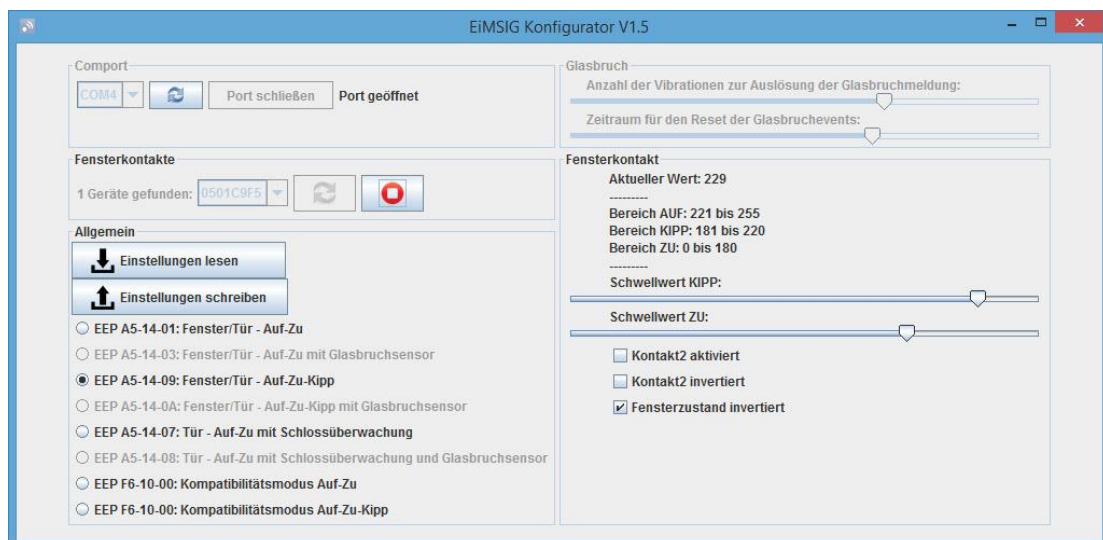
EiMSIG Konfigurator V1.5

Comport
COM4
Port schließen
Port geöffnet

Glasbruch
Anzahl der Vibrationen zur Auslösung der Glasbruchmeldung:
Zeitraum für den Reset der Glasbruchevents:

Fensterkontakte
1 Geräte gefunden: 0501C9F5

Fensterkontakt
Aktueller Wert: 229
---------
Bereich AUF: 221 bis 255
Bereich KIPP: 181 bis 220
Bereich ZU: 0 bis 180
---------
Schwellwert KIPP:
Schwellwert ZU:
Kontakt2 aktiviert
Kontakt2 invertiert
Fensterzustand invertiert

Allgemein
Einstellungen lesen
Einstellungen schreiben
EEP A5-14-01: Fenster/Tür - Auf-Zu
EEP A5-14-03: Fenster/Tür - Auf-Zu mit Glasbruchsensor
EEP A5-14-09: Fenster/Tür - Auf-Zu-Kipp
EEP A5-14-0A: Fenster/Tür - Auf-Zu-Kipp mit Glasbruchsensor
EEP A5-14-07: Tür - Auf-Zu mit Schlossüberwachung
EEP A5-14-08: Tür - Auf-Zu mit Schlossüberwachung und Glasbruchsensor
EEP F6-10-00: Kompatibilitätsmodus Auf-Zu
EEP F6-10-00: Kompatibilitätsmodus Auf-Zu-Kipp